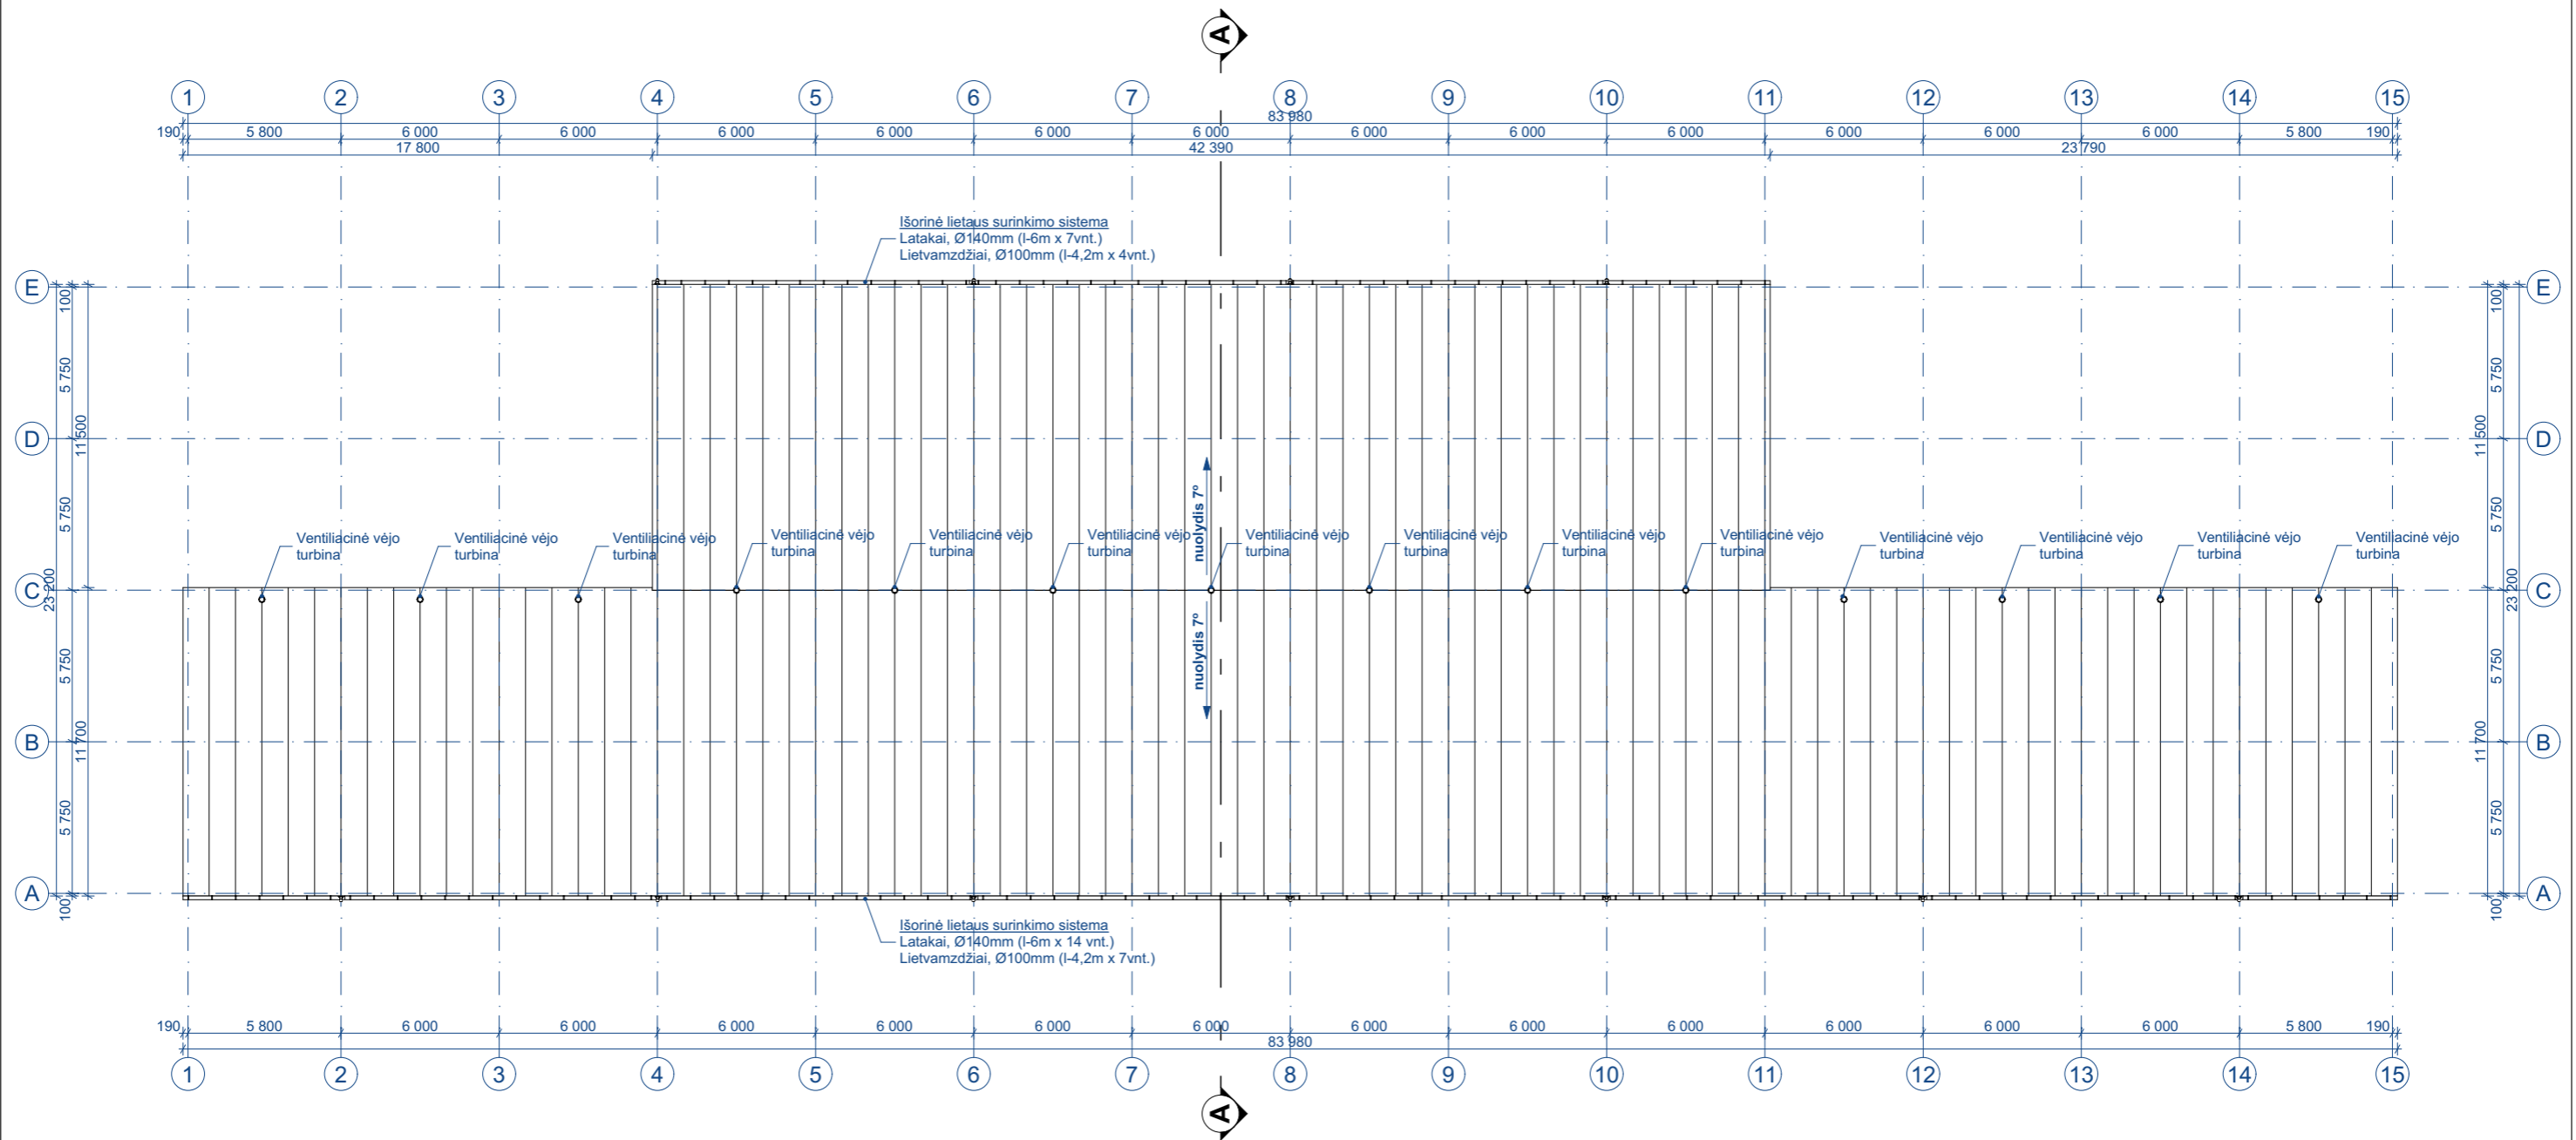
A

1 2 3 4 5 6 7 8 9 10 11 12 13 14 15

83 980
190 5 800 6 000 6 000 6 000 6 000 6 000 6 000 6 000 6 000 6 000 6 000 6 000 6 000 5 800 190
17 800 42 390 23 790

Išorinė lietaus surinkimo sistema
Latakai, Ø140mm (l-6m x 7vnt.)
Lietvamzdžiai, Ø100mm (l-4,2m x 4vnt.)

E
D
C
B
A

100
5 750
11 500
5 750
23 200
5 750
11 700
5 750
100

nuolydis 7°
nuolydis 7°

Ventiliacinė vėjo turbina
Ventiliacinė vėjo turbina
Ventiliacinė vėjo turbina
Ventiliacinė vėjo turbina
Ventiliacinė vėjo turbina
Ventiliacinė vėjo turbina
Ventiliacinė vėjo turbina
Ventiliacinė vėjo turbina
Ventiliacinė vėjo turbina
Ventiliacinė vėjo turbina
Ventiliacinė vėjo turbina
Ventiliacinė vėjo turbina
Ventiliacinė vėjo turbina
Ventiliacinė vėjo turbina

Išorinė lietaus surinkimo sistema
Latakai, Ø140mm (l-6m x 14 vnt.)
Lietvamzdžiai, Ø100mm (l-4,2m x 7vnt.)

190 5 800 6 000 6 000 6 000 6 000 6 000 6 000 6 000 6 000 6 000 6 000 6 000 6 000 5 800 190
83 980

1 2 3 4 5 6 7 8 9 10 11 12 13 14 15

A